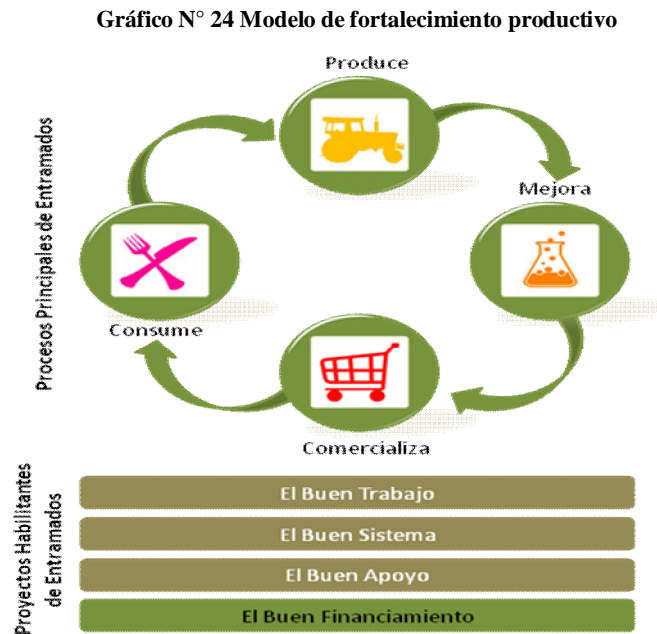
Gráfico N° 24 Modelo de fortalecimiento productivo

Procesos Principales de Entramados

Produce

Mejora

Comercializa

Consume

Proyectos Habilitantes de Entramados

El Buen Trabajo

El Buen Sistema

El Buen Apoyo

El Buen Financiamiento